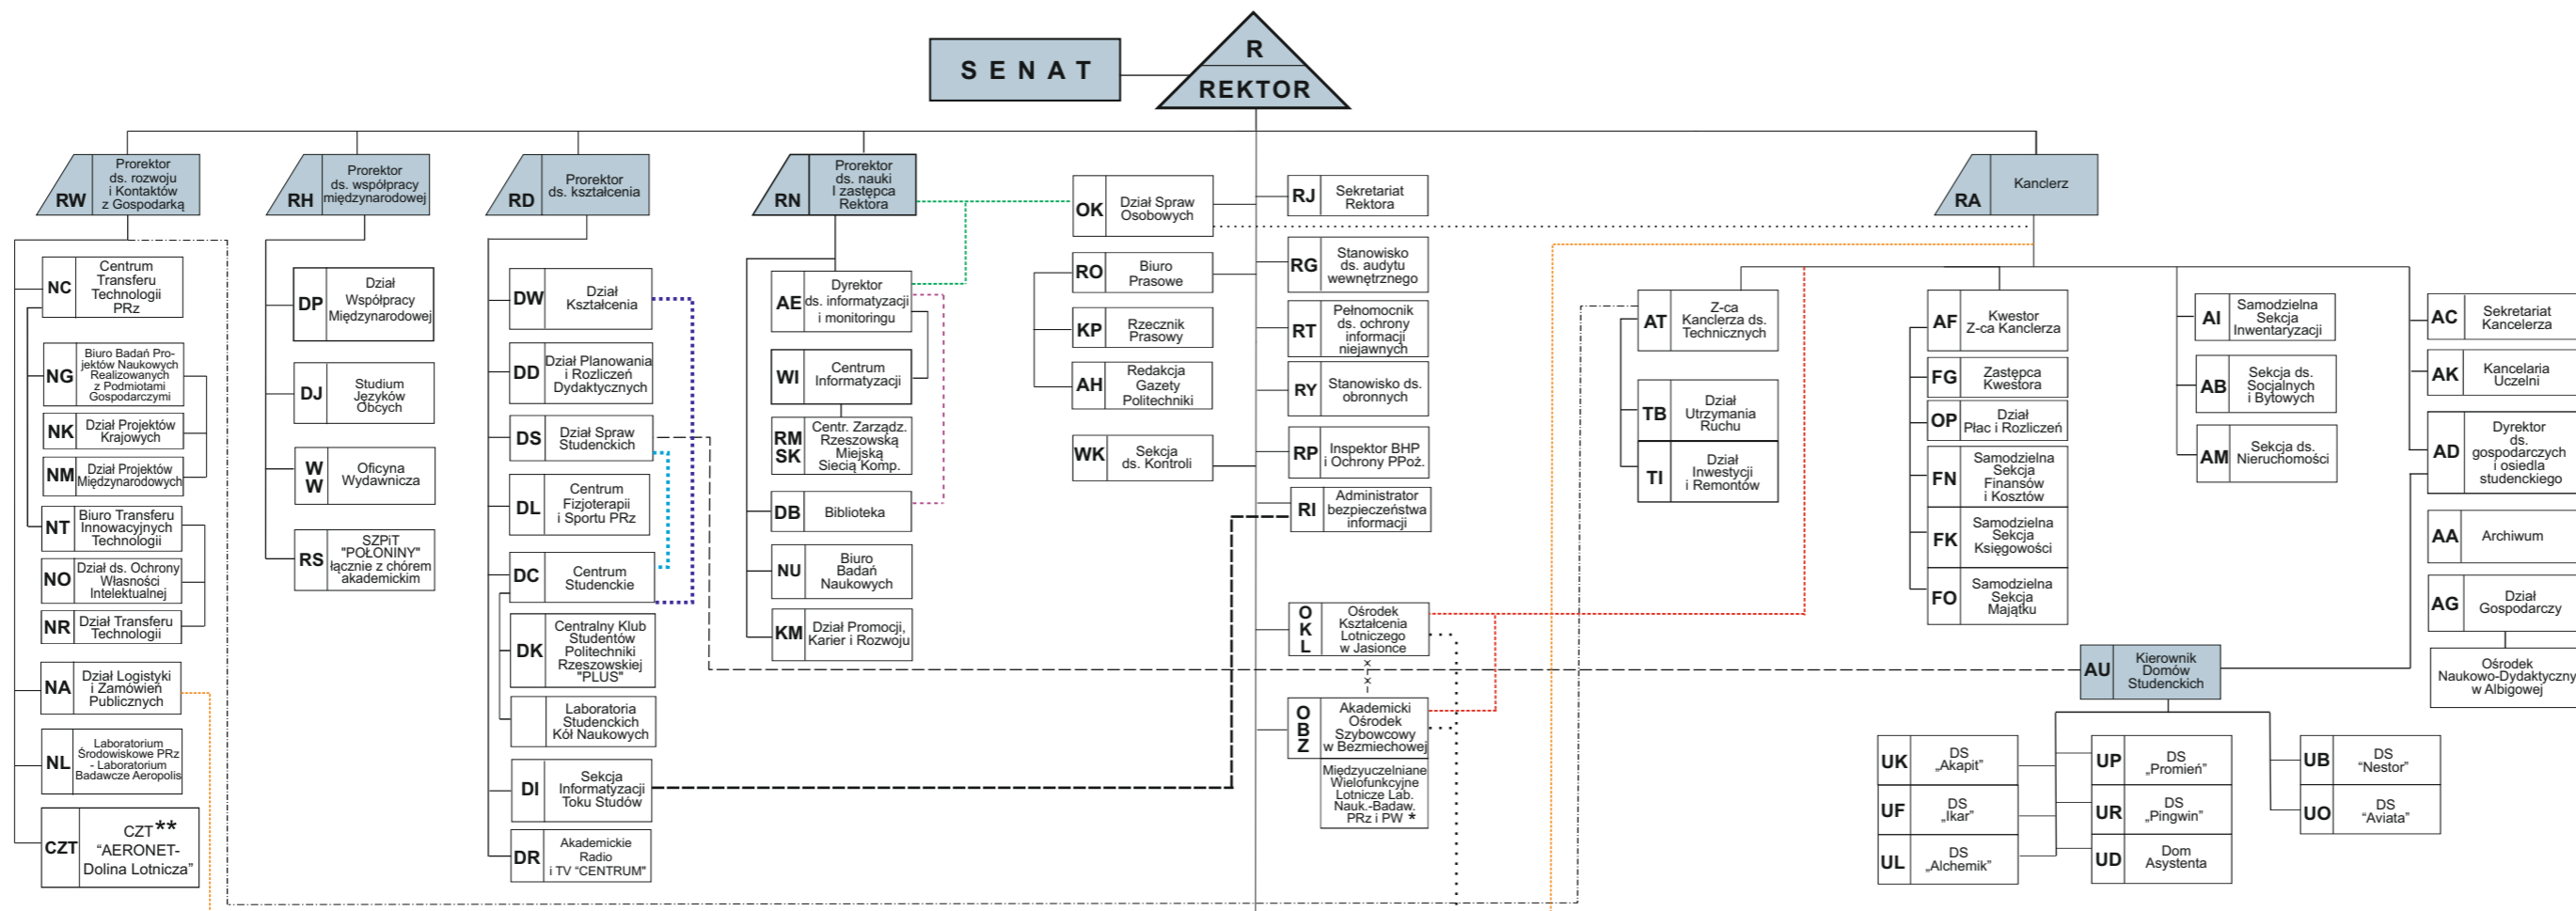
SENAT

R
REKTOR

RW Prorektor ds. rozwoju i Kontaktów z Gospodarką

NC Centrum Transferu Technologii PRz
NG Biuro Badań Projektów Naukowych Realizowanych z Podmiotami Gospodarczymi
NK Dział Projektów Krajowych
NM Dział Projektów Międzynarodowych
NT Biuro Transferu Innowacyjnych Technologii
NO Dział ds. Ochrony Własności Intelektualnej
NR Dział Transferu Technologii
NA Dział Logistyki i Zamówień Publicznych
NL Laboratorium Środowiskowe PRz - Laboratorium Badawcze Aeropolis
CZT CZT** "AERONET- Dolina Lotnicza"

RH Prorektor ds. współpracy międzynarodowej

DP Dział Współpracy Międzynarodowej
DJ Studium Języków Obcych
WW Oficyna Wydawnicza
RS SZPiT "POŁONINY" łącznie z chórem akademickim

RD Prorektor ds. kształcenia

DW Dział Kształcenia
DD Dział Planowania i Rozliczeń Dydaktycznych
DS Dział Spraw Studenckich
DL Centrum Fizjoterapii i Sportu PRz
DC Centrum Studenckie
DK Centralny Klub Studentów Politechniki Rzeszowskiej "PLUS"
Laboratoria Studenckich Kół Naukowych
DI Sekcja Informatyzacji Toku Studów
DR Akademickie Radio i TV "CENTRUM"

RN Prorektor ds. nauki i zastępca Rektora

AE Dyrektor ds. informatyzacji i monitoringu
WI Centrum Informatyzacji
RM SK Centr. Zarządz. Rzeszowską Miejską Siecią Komp.
DB Biblioteka
NU Biuro Badań Naukowych
KM Dział Promocji, Karier i Rozwoju

OK Dział Spraw Osobowych
RO Biuro Prasowe
KP Rzecznik Prasowy
AH Redakcja Gazety Politechniki
WK Sekcja ds. Kontroli

RJ Sekretariat Rektora
RG Stanowisko ds. audytu wewnętrznego
RT Pełnomocnik ds. ochrony informacji niejawnych
RY Stanowisko ds. obronnych
RP Inspektor BHP i Ochrony PPoż.
RI Administrator bezpieczeństwa informacji
OKL Ośrodek Kształcenia Lotniczego w Jasionce
OBZ Akademicki Ośrodek Szybowcowy w Bezmiechowej
Międzyuczelniane Wielofunkcyjne Lotnicze Lab. Nauk.-Badaw. PRz i PW *

RA Kanclerz

AT Z-ca Kanclerza ds. Technicznych
TB Dział Utrzymania Ruchu
TI Dział Inwestycji i Remontów

AF Kwestor Z-ca Kanclerza
FG Zastępca Kwestora
OP Dział Płac i Rozliczeń
FN Samodzielna Sekcja Finansów i Kosztów
FK Samodzielna Sekcja Księgowości
FO Samodzielna Sekcja Majątku

AI Samodzielna Sekcja Inwentaryzacji
AB Sekcja ds. Socjalnych i Bytowych
AM Sekcja ds. Nieruchomości

AC Sekretariat Kancelerze
AK Kancelaria Uczelni
AD Dyrektor ds. gospodarczych i osiedla studenckiego
AA Archiwum
AG Dział Gospodarczy
Ośrodek Naukowo-Dydaktyczny w Albigowej

AU Kierownik Domów Studenckich
UK DS „Akapit"
UF DS „Ikar"
UL DS „Alchemik"
UP DS „Promień"
UR DS „Pingwin"
UD Dom Asystenta
UB DS "Nestor"
UO DS "Aviata"